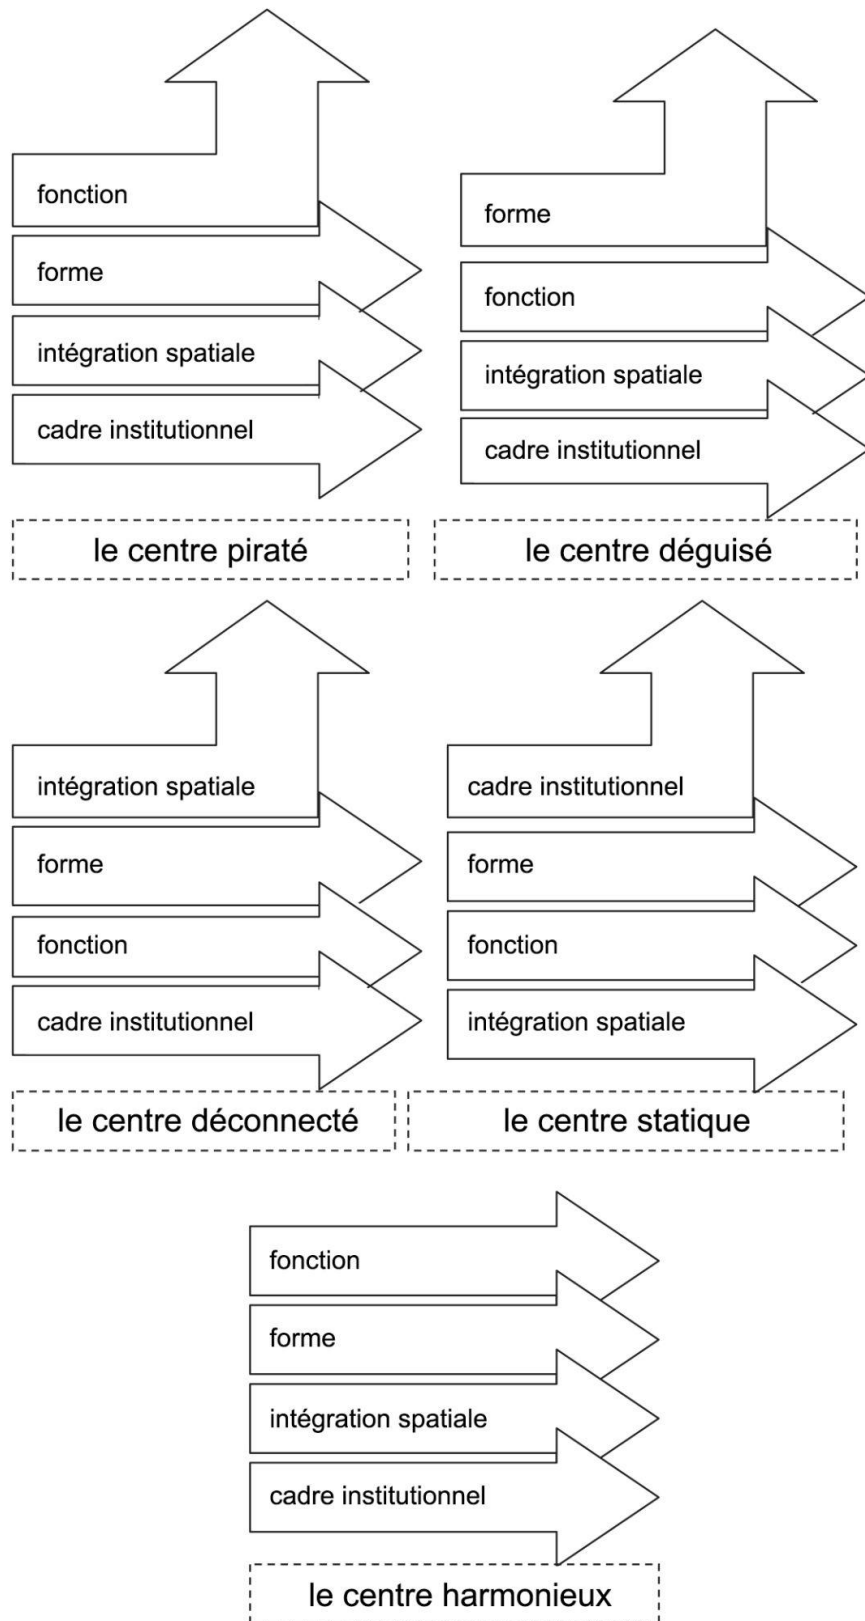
fonction
forme
intégration spatiale
cadre institutionnel

le centre piraté

forme
fonction
intégration spatiale
cadre institutionnel

le centre déguisé

intégration spatiale
forme
fonction
cadre institutionnel

le centre déconnecté

cadre institutionnel
forme
fonction
intégration spatiale

le centre statique

fonction
forme
intégration spatiale
cadre institutionnel

le centre harmonieux